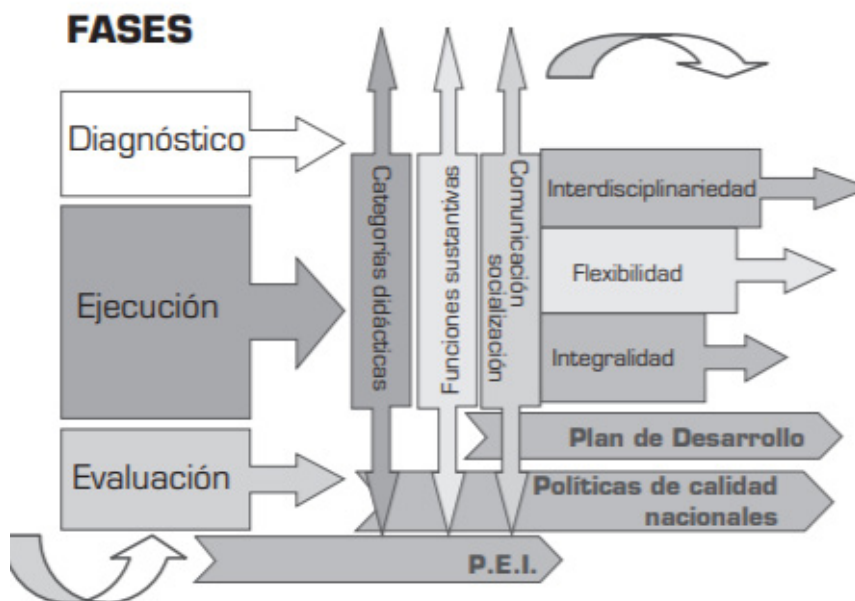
FASES

Diagnóstico

Ejecución

Evaluación

Categorías didácticas

Funciones sustantivas

Comunicación socialización

Interdisciplinariedad

Flexibilidad

Integralidad

Plan de Desarrollo

Políticas de calidad nacionales

P.E.I.